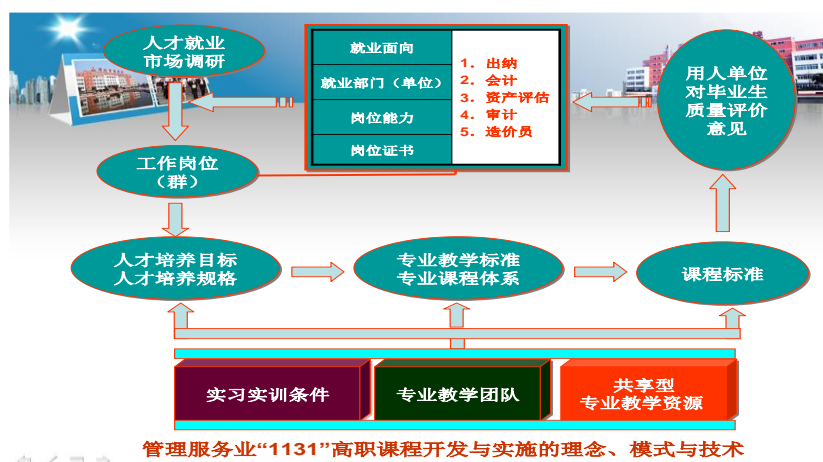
人才就业
市场调研

| 就业面向 | 1. 出纳 2. 会计 3. 资产评估 4. 审计 5. 造价员 |
|---|---|
| 就业部门（单位） | |
| 岗位能力 | |
| 岗位证书 | |

用人单位
对毕业生
质量评价
意见

工作岗位
（群）

人才培养目标
人才培养规格

专业教学标准
专业课程体系

课程标准

实习实训条件

专业教学团队

共享型
专业教学资源

管理服务业“1131”高职课程开发与实施的理念、模式与技术